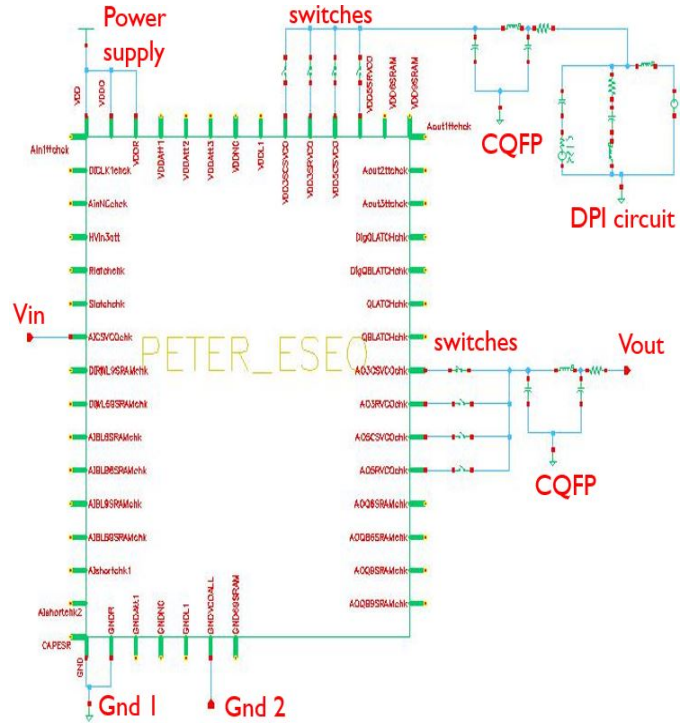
Power supply

switches

CQFP

DPI circuit

VDD

VDDO

VDDR

VDDAtt1

VDDAtt2

VDDAtt3

VDDNC

VDDL1

VDD3CSVCO

VDD3RVCO

VDD5CSVCO

VDD5RVCO

VDD6SRAM

VDD9SRAM

Ain1ttchck

Aout1ttchck

DICLK1chck

AinNCchck

HVin3att

Rlatchchk

Slatchchk

AICSVCOchk

DIRML9SRAMchk

DICKL6SRAMchk

AIBL6SRAMchk

AIBLB6SRAMchk

AIBL9SRAMchk

AIBLB9SRAMchk

AIshortchk1

AIshortchk2

CAPESR

Aout2ttchck

Aout3ttchck

DigQLATCHchk

DigQBLATCHchk

QLATCHchk

QBLATCHchk

AO3CSVCOchk

AO3RVCOchk

AO5CSVCOchk

AO5RVCOchk

AOQ6SRAMchk

AOQB6SRAMchk

AOQ9SRAMchk

AOQB9SRAMchk

Vin

PETER_ESEO

switches

Vout

CQFP

GND

GNDR

GNDAtt1

GNDNC

GNDL1

GNDVCOALL

GND69SRAM

Gnd 1

Gnd 2